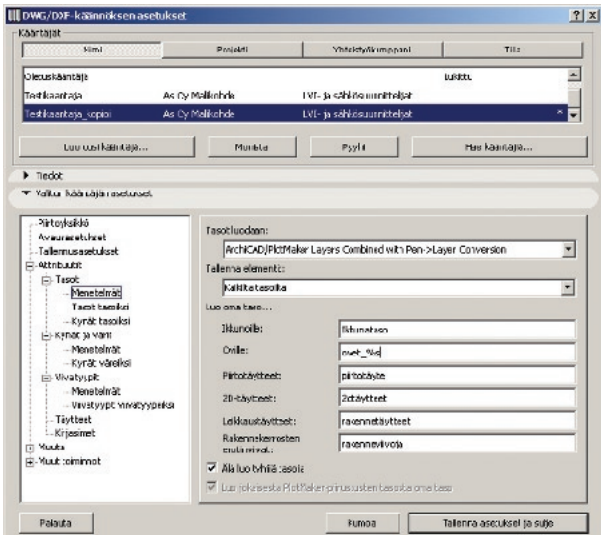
DWG/DXF-käännöksen asetukset

?

X

Kääntäjät

| Nimi | Projekti | Yhteistyökumppani | Tila |
|---|---|---|---|
| Oletuskääntäjä | | | lukittu |
| Testikaantaja | As Oy Malikohde | LVI- ja sähkösuunnittelijat | |
| Testikaantaja_kopio | As Oy Malikohde | LVI- ja sähkösuunnittelijat | |

Luo uusi kääntäjä... | Muokkaa | Poista | Hae kääntäjä...

Tiedot

Valitun kääntäjän asetukset

Piirtoyksikkö
Avausasetukset
Tallennusasetukset
Attribuutit
Tasot
Menetelmät
Tasot tasoiksi
Kynät tasoiksi
Kynät ja värit
Menetelmät
Kynät väreiksi
Viivatyypit
Menetelmät
Viivatyypit viivatyypeiksi
Täytteet
Kirjasimet
Muuta
Muut toiminnot

Tasot luodaan:
ArchiCAD/PlotMaker Layers Combined with Pen->Layer Conversion

Tallenna elementit:
Kaikilta tasoilta

Luo oma taso...

Ikkunoille: Ikkunataso
Oville: ovet_%s
Piirtotäytteet: piirtotäytte
2D-täytteet: 2dtäytteet
Leikkaustäytteet: rakennetäytteet
Rakennekerrosten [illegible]: rakennevivoja

Älä luo tyhjiä tasoja

Luo jokaisesta PlotMaker-piirustusten tasosta oma taso

Palauta | Kumoa | Tallenna asetukset ja sulje